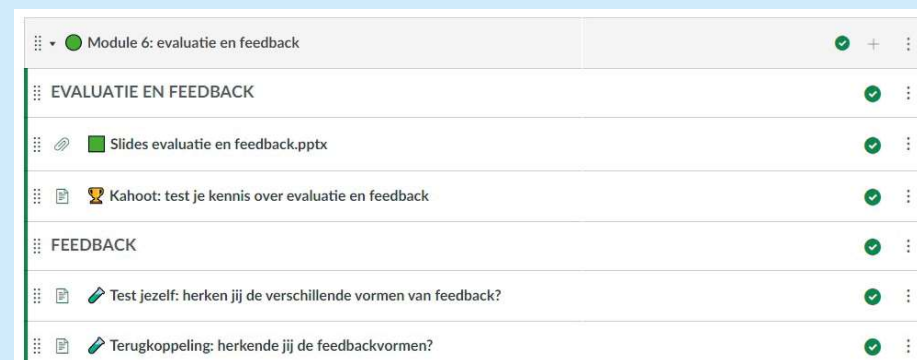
Module 6: evaluatie en feedback

EVALUATIE EN FEEDBACK

Slides evaluatie en feedback.pptx

Kahoot: test je kennis over evaluatie en feedback

FEEDBACK

Test jezelf: herken jij de verschillende vormen van feedback?

Terugkoppeling: herkende jij de feedbackvormen?